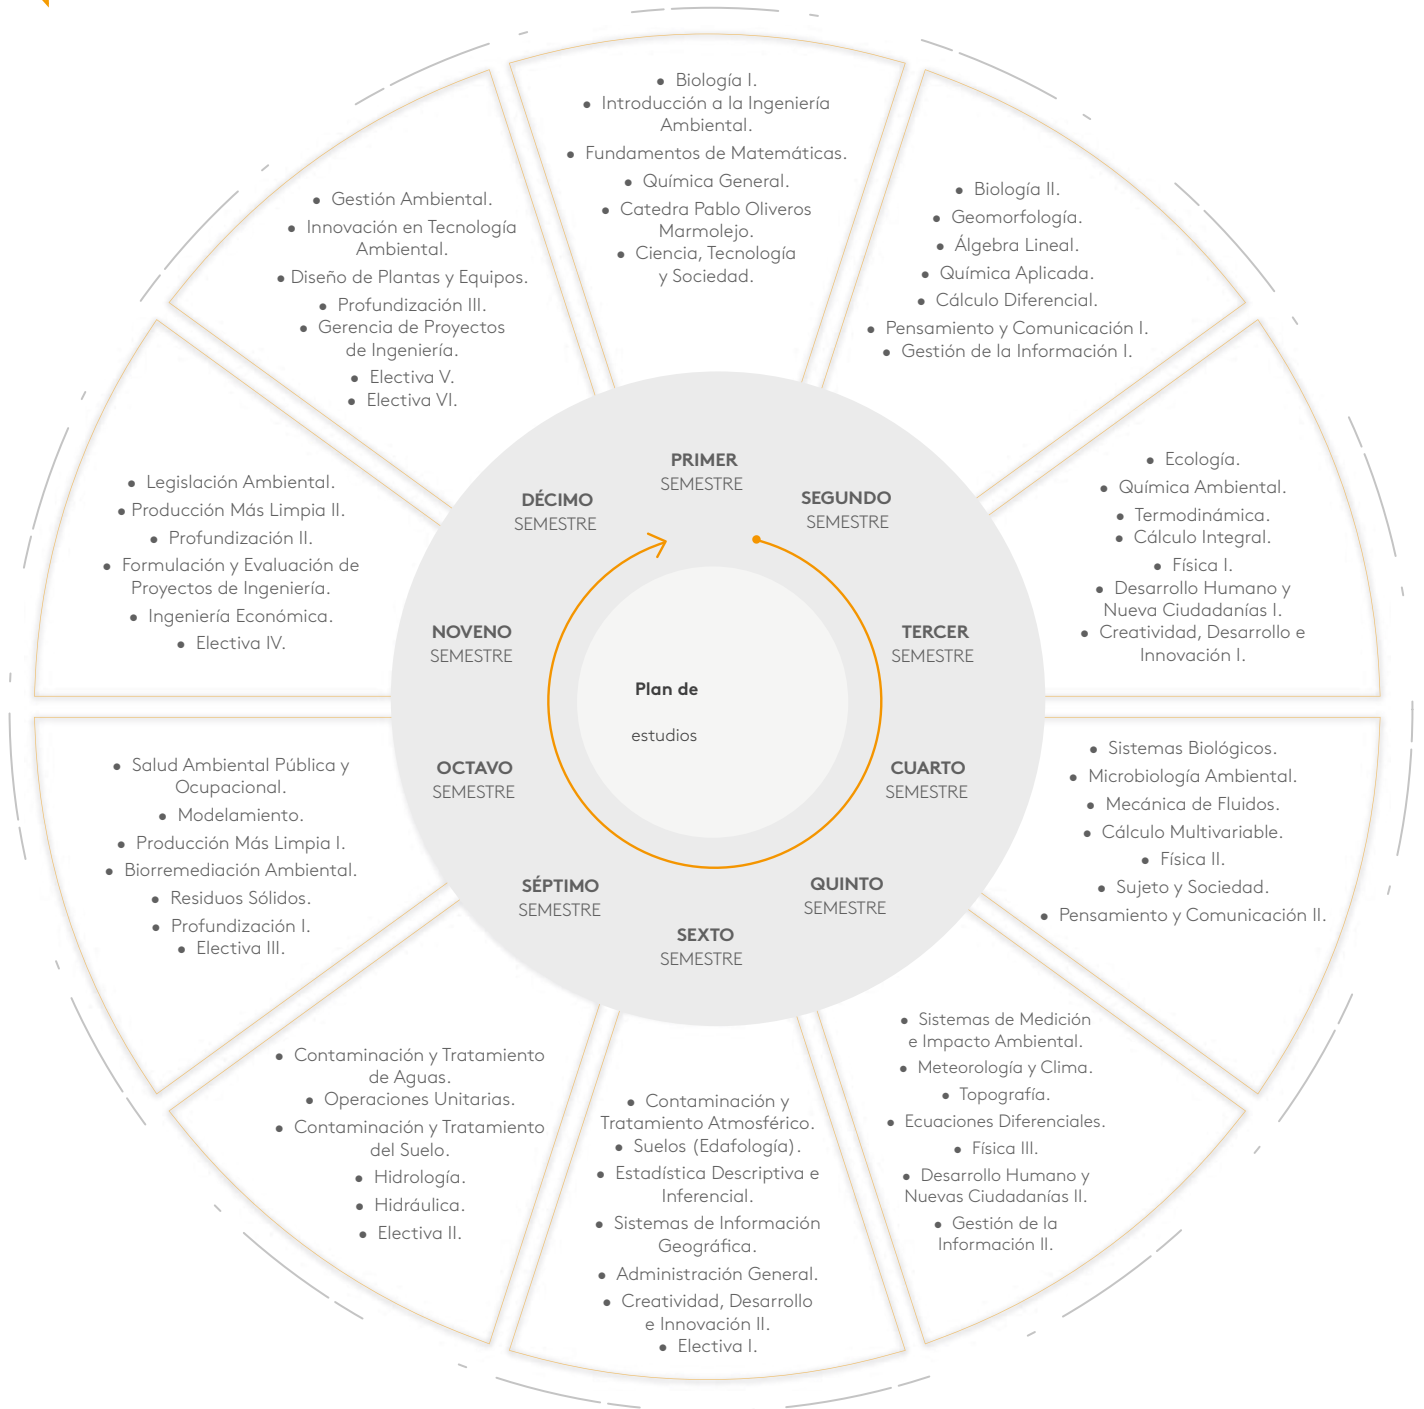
- Biología I.
- Introducción a la Ingeniería Ambiental.
- Fundamentos de Matemáticas.
- Química General.
- Catedra Pablo Oliveros Marmolejo.
- Ciencia, Tecnología y Sociedad.

- Biología II.
- Geomorfología.
- Álgebra Lineal.
- Química Aplicada.
- Cálculo Diferencial.
- Pensamiento y Comunicación I.
- Gestión de la Información I.

- Ecología.
- Química Ambiental.
- Termodinámica.
- Cálculo Integral.
- Física I.
- Desarrollo Humano y Nueva Ciudadanías I.
- Creatividad, Desarrollo e Innovación I.

- Sistemas Biológicos.
- Microbiología Ambiental.
- Mecánica de Fluidos.
- Cálculo Multivariable.
- Física II.
- Sujeto y Sociedad.
- Pensamiento y Comunicación II.

- Sistemas de Medición e Impacto Ambiental.
- Meteorología y Clima.
- Topografía.
- Ecuaciones Diferenciales.
- Física III.
- Desarrollo Humano y Nuevas Ciudadanías II.
- Gestión de la Información II.

- Contaminación y Tratamiento Atmosférico.
- Suelos (Edafología).
- Estadística Descriptiva e Inferencial.
- Sistemas de Información Geográfica.
- Administración General.
- Creatividad, Desarrollo e Innovación II.
- Electiva I.

- Contaminación y Tratamiento de Aguas.
- Operaciones Unitarias.
- Contaminación y Tratamiento del Suelo.
- Hidrología.
- Hidráulica.
- Electiva II.

- Salud Ambiental Pública y Ocupacional.
- Modelamiento.
- Producción Más Limpia I.
- Biorremediación Ambiental.
- Residuos Sólidos.
- Profundización I.
- Electiva III.

- Legislación Ambiental.
- Producción Más Limpia II.
- Profundización II.
- Formulación y Evaluación de Proyectos de Ingeniería.
- Ingeniería Económica.
- Electiva IV.

- Gestión Ambiental.
- Innovación en Tecnología Ambiental.
- Diseño de Plantas y Equipos.
- Profundización III.
- Gerencia de Proyectos de Ingeniería.
- Electiva V.
- Electiva VI.

PRIMER SEMESTRE
SEGUNDO SEMESTRE
TERCER SEMESTRE
CUARTO SEMESTRE
QUINTO SEMESTRE
SEXTO SEMESTRE
SÉPTIMO SEMESTRE
OCTAVO SEMESTRE
NOVENO SEMESTRE
DÉCIMO SEMESTRE

Plan de

estudios